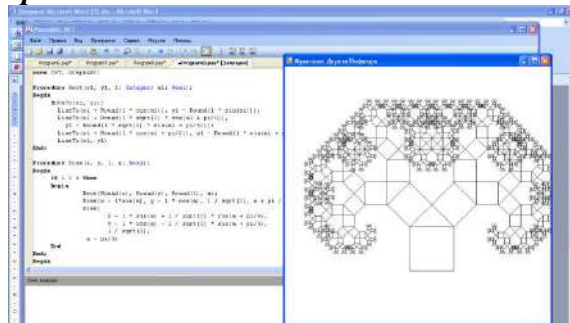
uses GraphABC;

Procedure Rect(x1, y1, l: integer; a1: Real);
Begin
MoveTo(x1, y1);
LineTo(x1 + Round(l * cos(a1)), y1 - Round(l * sin(a1)));
LineTo(x1 + Round(l * sqrt(2) * cos(a1 + pi/4)),
y1 - Round(l * sqrt(2) * sin(a1 + pi/4)));
LineTo(x1 + Round(l * cos(a1 + pi/2)), y1 - Round(l * sin(a1 + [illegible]
LineTo(x1, y1)
End;

Procedure Tree(x, y, l, a: Real);
Begin
if l &gt; 4 Then
Begin
Rect(Round(x), Round(y), Round(l), a);
Tree(x - l*sin(a), y - l * cos(a), l / sqrt(2), a + pi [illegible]
Tree(
x - l * sin(a) + l / sqrt(2) * cos(a + pi/4),
y - l * cos(a) - l / sqrt(2) * sin(a + pi/4),
l / sqrt(2),
a - pi/4);
End
End;
Begin